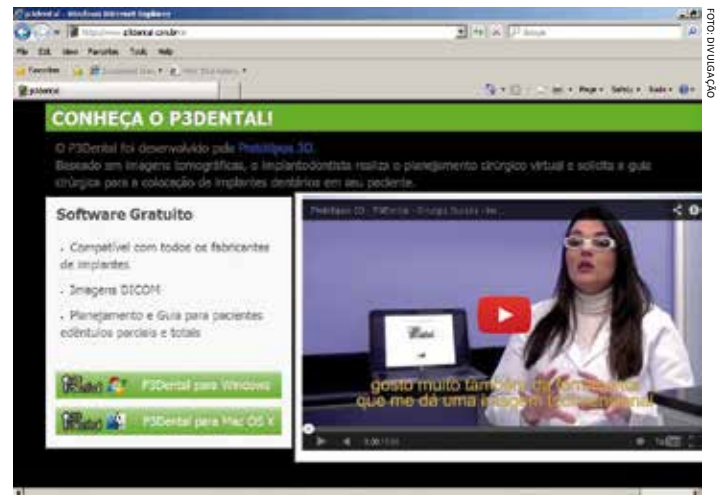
FOTO: DIVULGAÇÃO

p3dental - Windows Internet Explorer

http://www.p3dental.com.br

File Edit View Favorites Tools Help

Favorites

p3dental

Page Safety Tools

CONHEÇA O P3DENTAL!

O P3Dental foi desenvolvido pela Prototipos 3D.
Baseado em imagens tomográficas, o implantodontista realiza o planejamento cirúrgico virtual e solicita a guia cirúrgica para a colocação de implantes dentários em seu paciente.

Software Gratuito

- Compatível com todos os fabricantes de implantes

- Imagens DICOM

- Planejamento e Guia para pacientes edêntulos parciais e totais

P3Dental para Windows

P3Dental para Mac OS X

Prototipos 3D - P3Dental - Cirurgia Guiada - Im...

gosto muito também de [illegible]
que me dá uma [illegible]

0:00 / 1:51